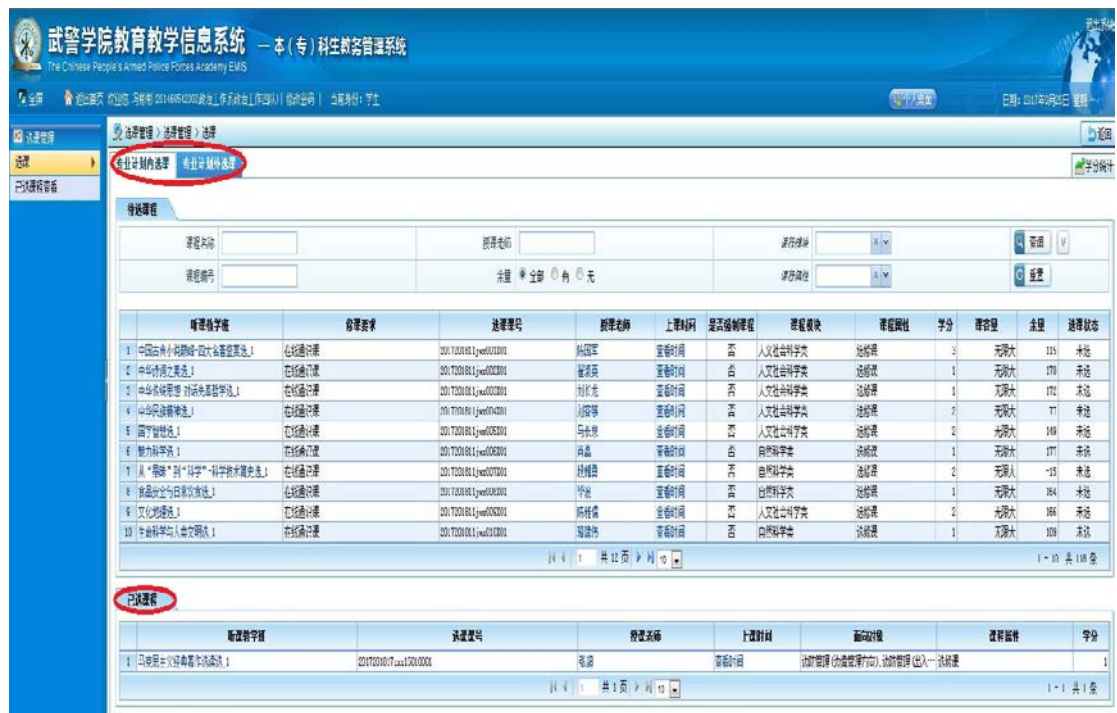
武警学院教育教学信息系统 —本(专)科生教务管理系统
The Chinese People's Armed Police Forces Academy EMS

全屏 返回首页 欢迎您,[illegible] 当前身份:学生 日期:2017年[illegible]

选课管理
选课
已选课程查看

选课管理 > 选课管理 > 选课
返回
专业计划内选课 专业计划外选课
学分统计

待选课程

课程名称
授课老师
课程模块
查询
课程编号
余量 ● 全部 ○ 有 ○ 无
课程属性
重置

| | 听课教学班 | 备课要求 | 选课课号 | 授课老师 | 上课时间 | 是否编制课程 | 课程模块 | 课程属性 | 学分 | 课容量 | 余量 | 选课状态 |
|---|---|---|---|---|---|---|---|---|---|---|---|---|
| 1 | 中国古典小说赏析-四大名著重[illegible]_1 | 在线通识课 | 20172018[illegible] | 陈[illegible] | 查看时间 | 否 | 人文社会科学类 | 选修课 | 3 | 无限大 | 115 | 未选 |
| 2 | 中华诗词之美_1 | 在线通识课 | 20172018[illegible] | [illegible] | 查看时间 | 否 | 人文社会科学类 | 选修课 | 1 | 无限大 | 170 | 未选 |
| 3 | 中华传统思想 对话先哲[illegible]_1 | 在线通识课 | 20172018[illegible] | 刘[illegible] | 查看时间 | 否 | 人文社会科学类 | 选修课 | 1 | 无限大 | 172 | 未选 |
| 4 | 中华民族精神_1 | 在线通识课 | 20172018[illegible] | 刘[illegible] | 查看时间 | 否 | 人文社会科学类 | 选修课 | 2 | 无限大 | 77 | 未选 |
| 5 | 国学智慧选_1 | 在线通识课 | 20172018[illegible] | 马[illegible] | 查看时间 | 否 | 人文社会科学类 | 选修课 | 2 | 无限大 | 149 | 未选 |
| 6 | 魅力科学_1 | 在线通识课 | 20172018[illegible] | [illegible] | 查看时间 | 否 | 自然科学类 | 选修课 | 1 | 无限大 | 177 | 未选 |
| 7 | 从"愚昧"到"科学"-科学技术简史_1 | 在线通识课 | 20172018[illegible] | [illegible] | 查看时间 | 否 | 自然科学类 | 选修课 | 2 | 无限大 | -15 | 未选 |
| 8 | 食品安全与日常饮食_1 | 在线通识课 | 20172018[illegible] | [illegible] | 查看时间 | 否 | 自然科学类 | 选修课 | 1 | 无限大 | 164 | 未选 |
| 9 | 文化地理_1 | 在线通识课 | 20172018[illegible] | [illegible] | 查看时间 | 否 | 人文社会科学类 | 选修课 | 2 | 无限大 | 166 | 未选 |
| 10 | 生命科学与人类文明_1 | 在线通识课 | 20172018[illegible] | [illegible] | 查看时间 | 否 | 自然科学类 | 选修课 | 1 | 无限大 | 109 | 未选 |

1 共12页 10
1 - 10 共118条

已选课程

| | 听课教学班 | 选课课号 | 授课老师 | 上课时间 | 面向对象 | 课程属性 | 学分 |
|---|---|---|---|---|---|---|---|
| 1 | 马克思主义经典著作选读_1 | 20172018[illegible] | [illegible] | 查看时间 | 边防管理(边境管理方向),边防管理(出入...选修课 | | 1 |

1 共1页 10
1 - 1 共1条